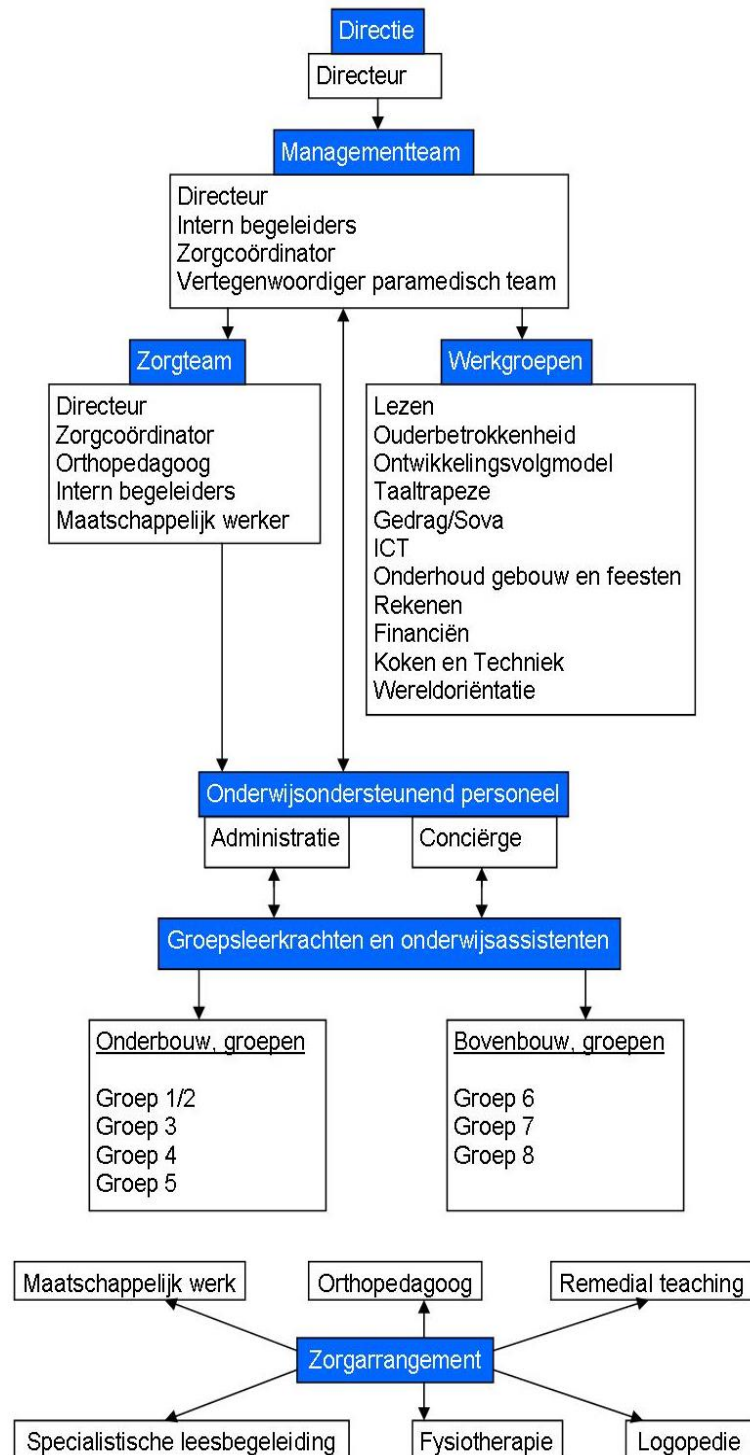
Directie

Directeur

Managementteam

Directeur
Intern begeleiders
Zorgcoördinator
Vertegenwoordiger paramedisch team

Zorgteam

Directeur
Zorgcoördinator
Orthopedagoog
Intern begeleiders
Maatschappelijk werker

Werkgroepen

Lezen
Ouderbetrokkenheid
Ontwikkelingsvolgmodel
Taaltrapeze
Gedrag/Sova
ICT
Onderhoud gebouw en feesten
Rekenen
Financiën
Koken en Techniek
Wereldoriëntatie

Onderwijsondersteunend personeel

Administratie

Conciërge

Groepsleerkrachten en onderwijsassistenten

Onderbouw, groepen

Groep 1/2
Groep 3
Groep 4
Groep 5

Bovenbouw, groepen

Groep 6
Groep 7
Groep 8

Maatschappelijk werk

Orthopedagoog

Remedial teaching

Zorgarrangement

Specialistische leesbegeleiding

Fysiotherapie

Logopedie